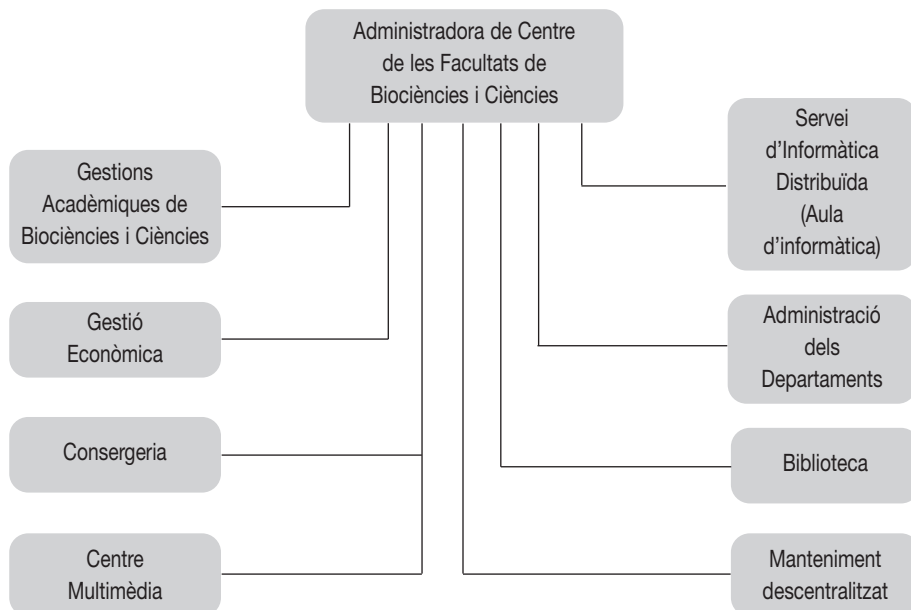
Administradora de Centre de les Facultats de Biociències i Ciències

Gestions Acadèmiques de Biociències i Ciències

Gestió Econòmica

Consergeria

Centre Multimèdia

Servei d'Informàtica Distribuïda (Aula d'informàtica)

Administració dels Departaments

Biblioteca

Manteniment descentralitzat